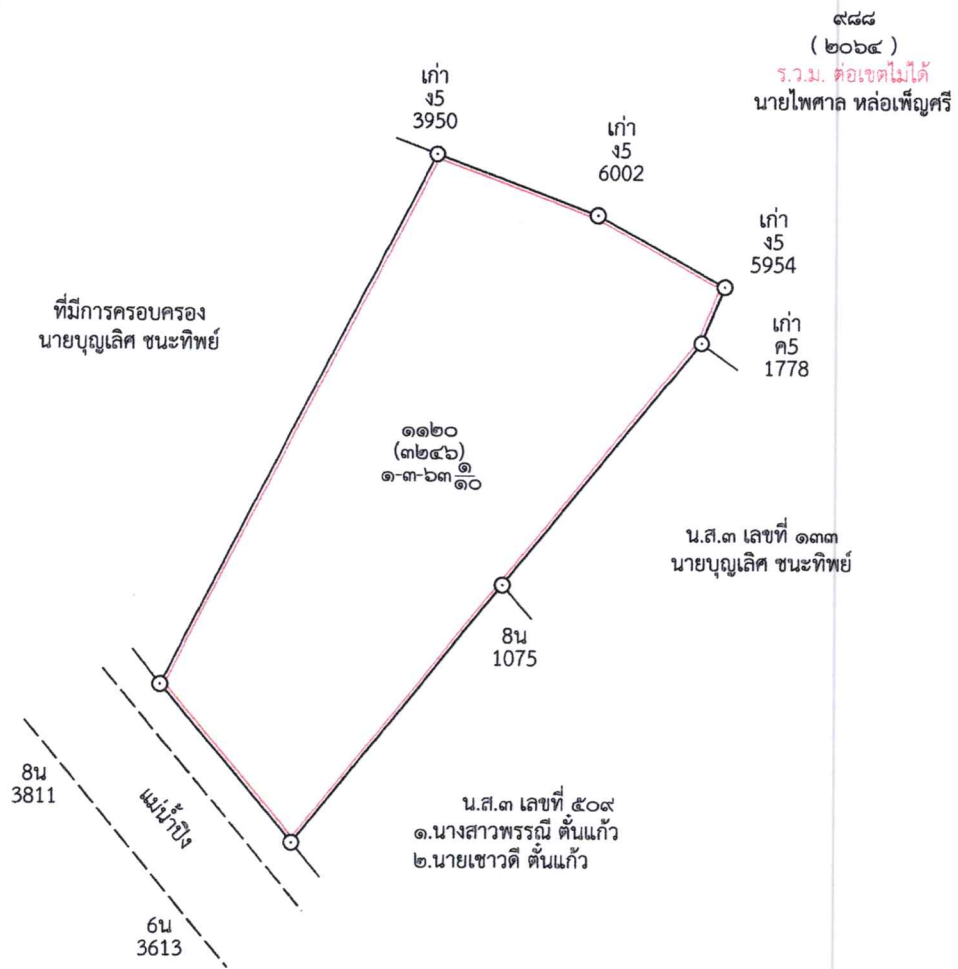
๙๘๘
( ๒๐๖๔ )
ร.ว.ม. ต่อเขตไม่ได้
นายไพศาล หล่อเพ็ญศรี

เก่า
ง5
3950

เก่า
ง5
6002

เก่า
ง5
5954

เก่า
ค5
1778

ที่มีการครอบครอง
นายบุญเลิศ ชนะทิพย์

๑๑๒๐
(๓๒๔๖)
๑-๓-๖๓$\frac{๑}{๑๐}$

น.ส.๓ เลขที่ ๑๓๓
นายบุญเลิศ ชนะทิพย์

8น
1075

8น
3811

แม่น้ำปิง

น.ส.๓ เลขที่ ๕๐๙
๑.นางสาวพรรณี ตั้นแก้ว
๒.นายเชาวดี ตั้นแก้ว

6น
3613